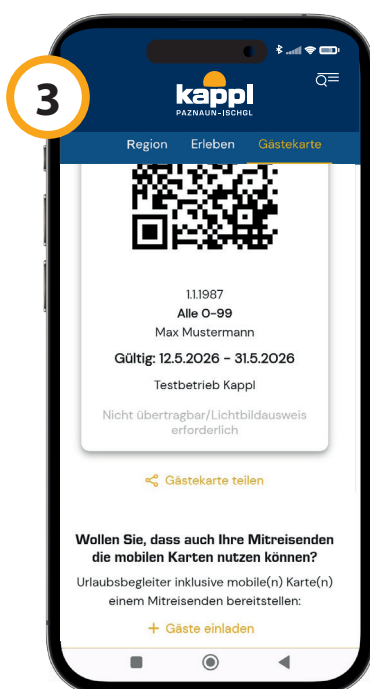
3

kappl
PAZNAUN - ISCHGL

Region Erleben Gästekarte

1.1.1987
Alle 0-99
Max Mustermann
Gültig: 12.5.2026 - 31.5.2026
Testbetrieb Kappl
Nicht übertragbar/Lichtbildausweis erforderlich

Gästekarte teilen

Wollen Sie, dass auch Ihre Mitreisenden die mobilen Karten nutzen können?

Urlaubsbegleiter inklusive mobile(n) Karte(n) einem Mitreisenden bereitstellen:

+ Gäste einladen